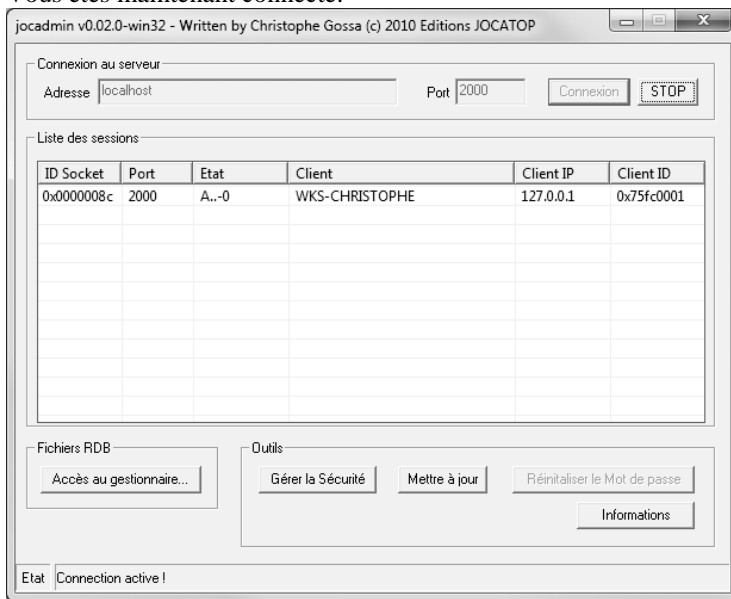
Vous êtes maintenant connecté.

jocadmin v0.02.0-win32 - Written by Christophe Gossa (c) 2010 Editions JOCATOP

Connexion au serveur
Adresse localhost
Port 2000
Connexion
STOP

Liste des sessions

| ID Socket | Port | Etat | Client | Client IP | Client ID |
|---|---|---|---|---|---|
| 0x0000008c | 2000 | A..-0 | WKS-CHRISTOPHE | 127.0.0.1 | 0x75fc0001 |

Fichiers RDB
Accès au gestionnaire...

Outils
Gérer la Sécurité
Mettre à jour
Réinitaliser le Mot de passe
Informations

Etat Connection active !